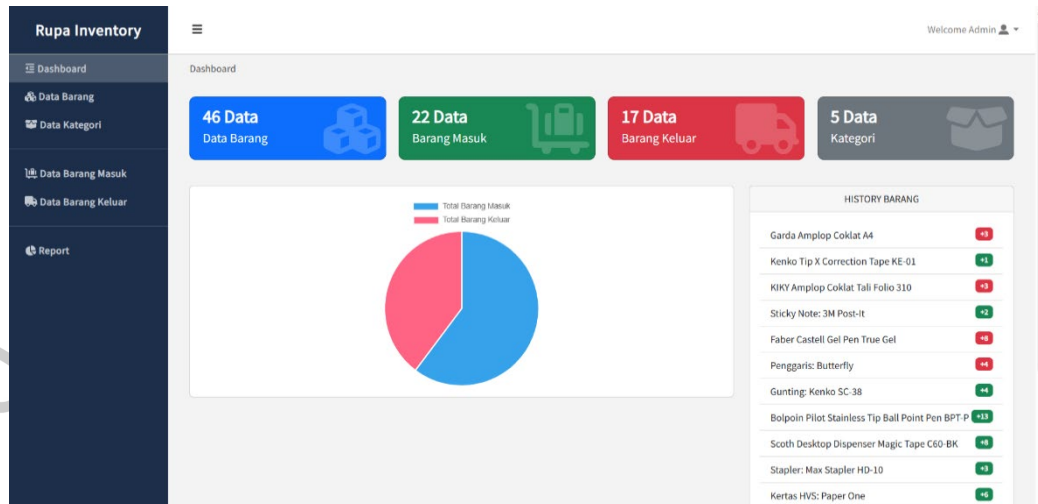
Rupa Inventory

Dashboard
Data Barang
Data Kategori

Data Barang Masuk
Data Barang Keluar

Report

≡

Welcome Admin

Dashboard

46 Data
Data Barang

22 Data
Barang Masuk

17 Data
Barang Keluar

5 Data
Kategori

Total Barang Masuk
Total Barang Keluar

HISTORY BARANG

| | |
|---|---|
| Garda Amplop Coklat A4 | +3 |
| Kenko Tip X Correction Tape KE-01 | +1 |
| KIKY Amplop Coklat Tali Folio 310 | +3 |
| Sticky Note: 3M Post-It | +2 |
| Faber Castell Gel Pen True Gel | +8 |
| Penggaris: Butterfly | +4 |
| Gunting: Kenko SC-38 | +4 |
| Bolpoin Pilot Stainless Tip Ball Point Pen BPT-P | +13 |
| Scoth Desktop Dispenser Magic Tape C60-BK | +8 |
| Stapler: Max Stapler HD-10 | +3 |
| Kertas HVS: Paper One | +6 |